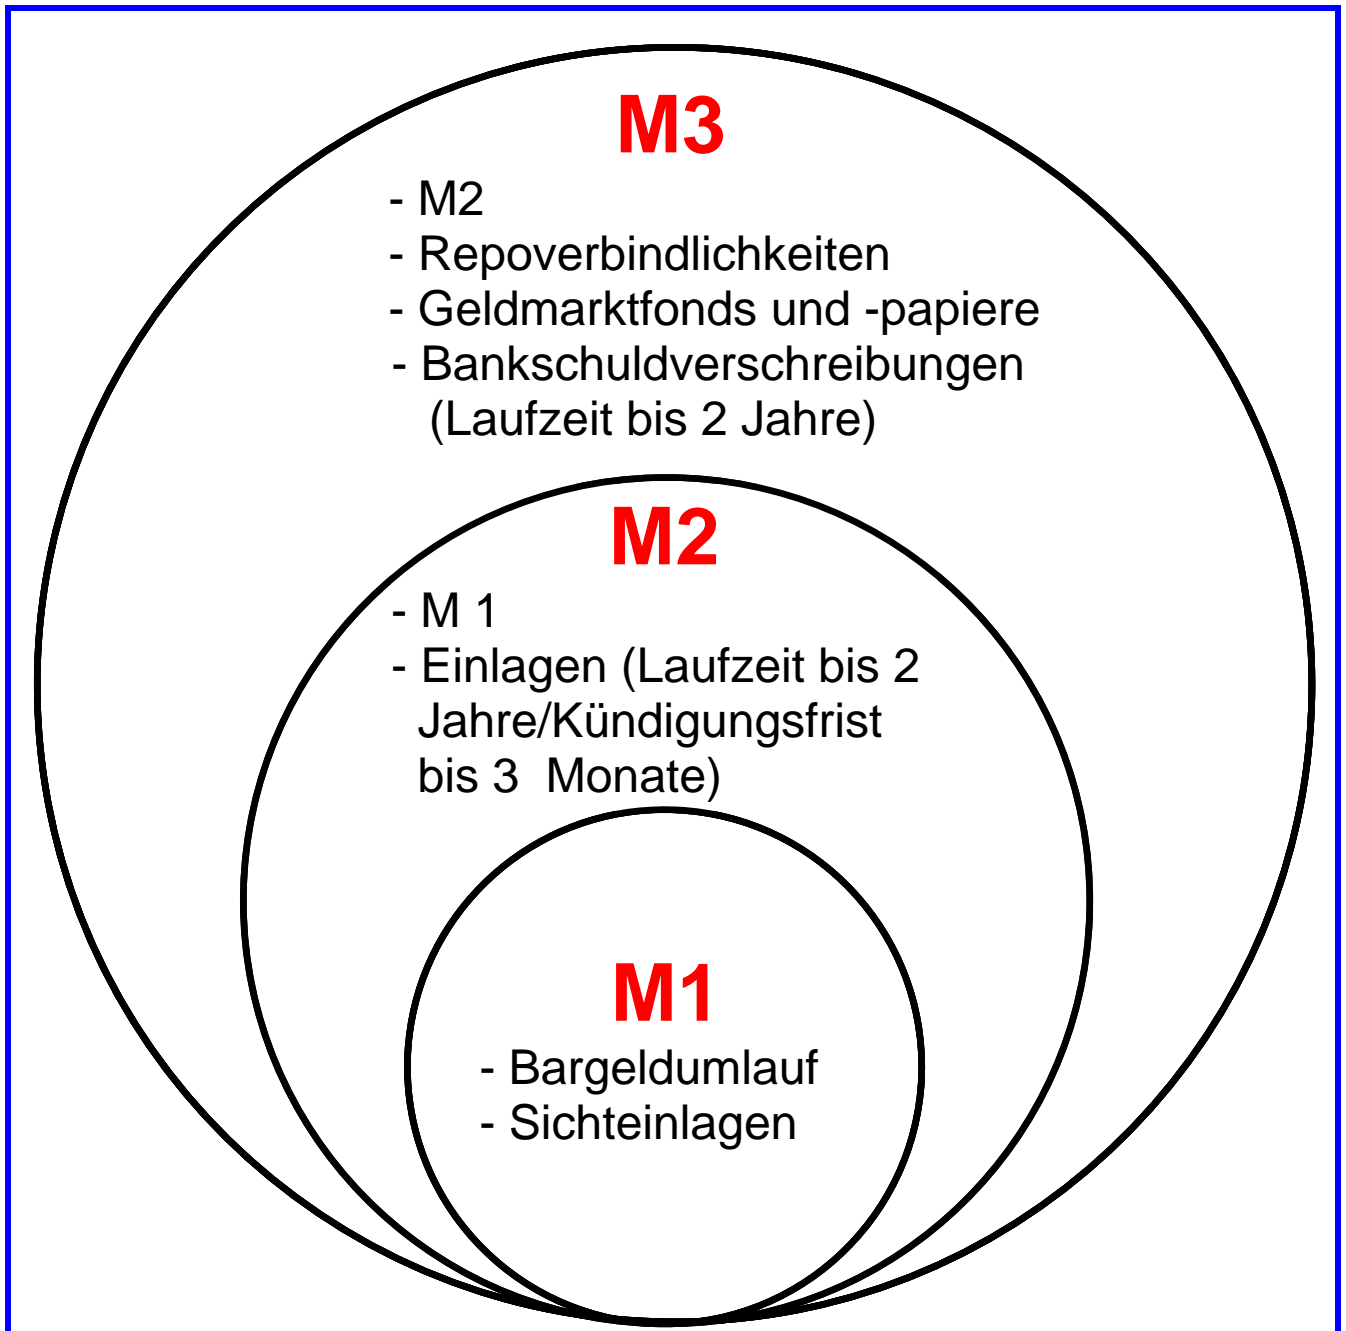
M3

- M2
- Repoverbindlichkeiten
- Geldmarktfonds und -papiere
- Bankschuldverschreibungen (Laufzeit bis 2 Jahre)

M2

- M 1
- Einlagen (Laufzeit bis 2 Jahre/Kündigungsfrist bis 3 Monate)

M1

- Bargeldumlauf
- Sichteinlagen